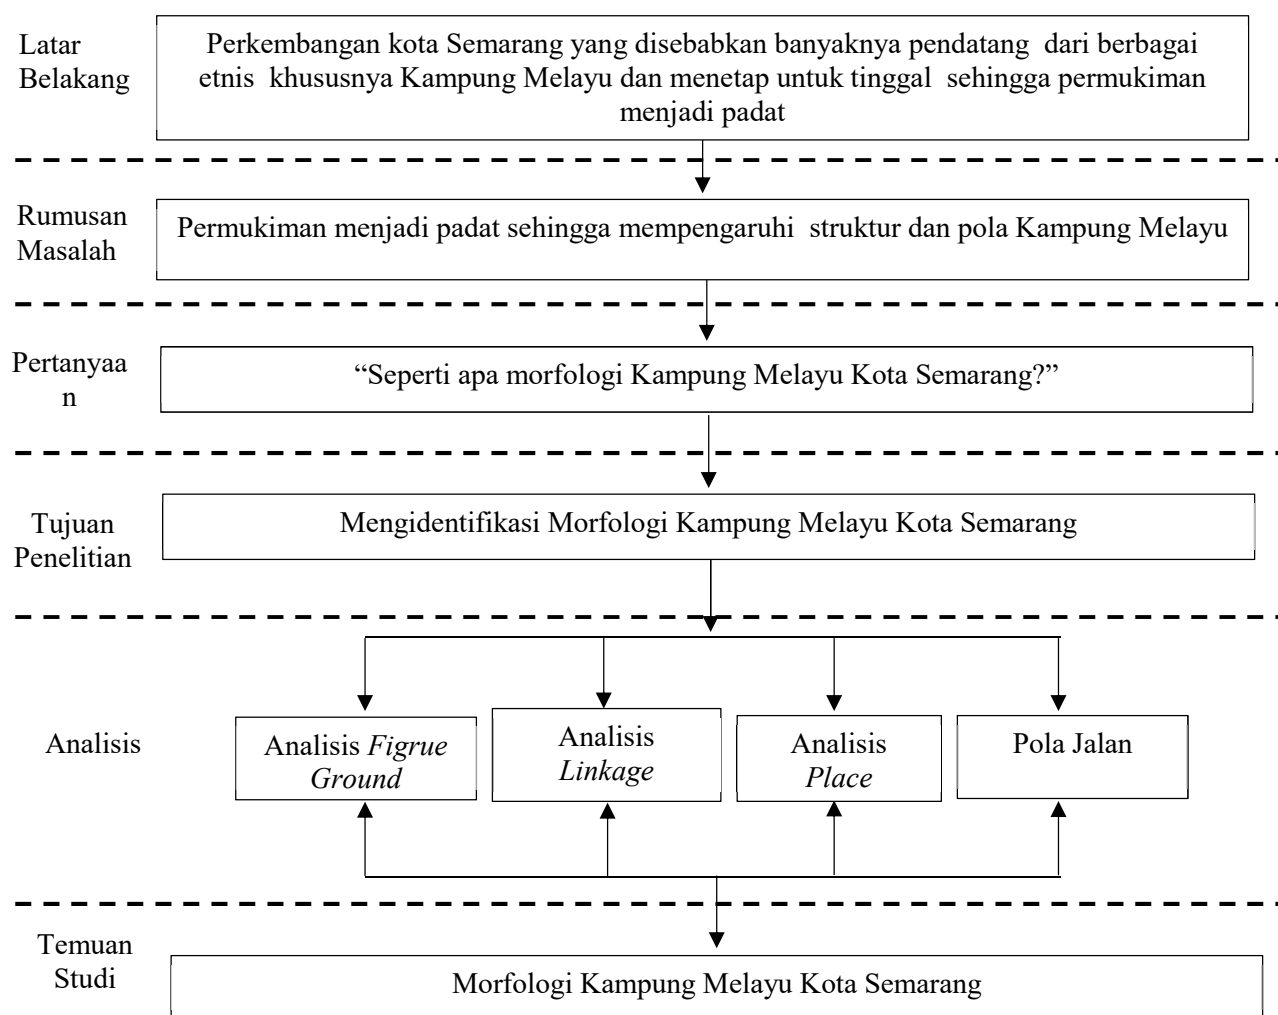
Latar Belakang

Perkembangan kota Semarang yang disebabkan banyaknya pendatang dari berbagai etnis khususnya Kampung Melayu dan menetap untuk tinggal sehingga permukiman menjadi padat

Rumusan Masalah

Permukiman menjadi padat sehingga mempengaruhi struktur dan pola Kampung Melayu

Pertanyaa n

"Seperti apa morfologi Kampung Melayu Kota Semarang?"

Tujuan Penelitian

Mengidentifikasi Morfologi Kampung Melayu Kota Semarang

Analisis

Analisis *Figrue Ground*

Analisis *Linkage*

Analisis *Place*

Pola Jalan

Temuan Studi

Morfologi Kampung Melayu Kota Semarang